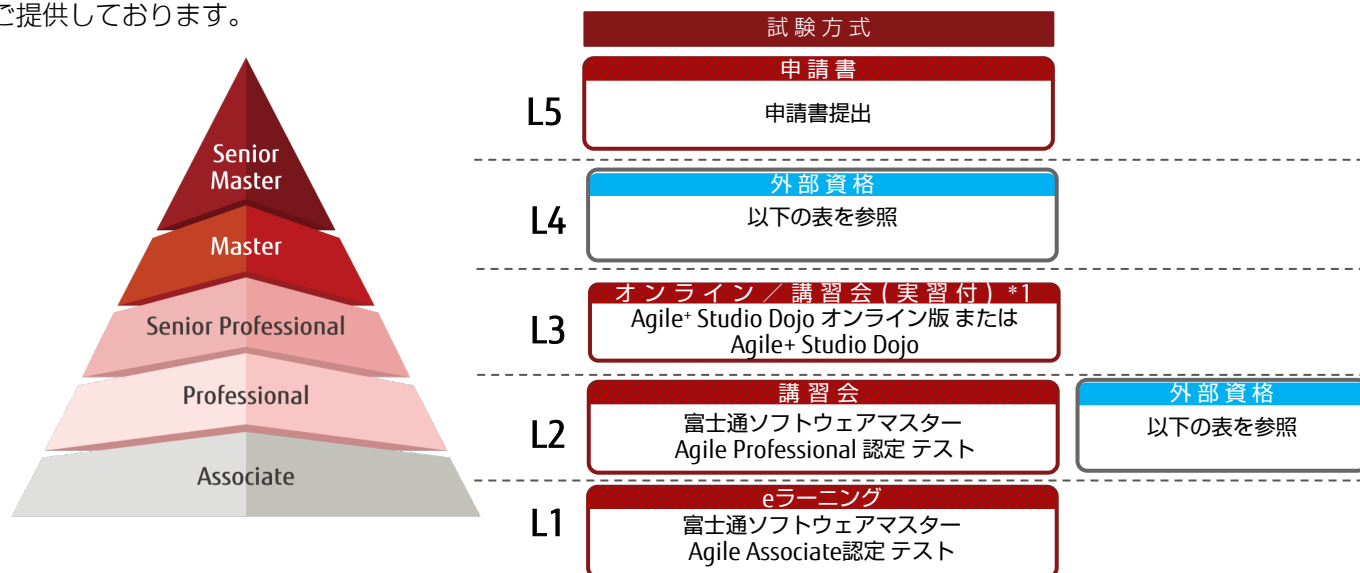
ご提供しております。

Senior Master

Master

Senior Professional

Professional

Associate

試験方式

L5

申請書

申請書提出

L4

外部資格

以下の表を参照

L3

オンライン／講習会（実習付）*1

Agile+ Studio Dojo オンライン版 または Agile+ Studio Dojo

L2

講習会

富士通ソフトウェアマスター Agile Professional 認定 テスト

外部資格

以下の表を参照

L1

eラーニング

富士通ソフトウェアマスター Agile Associate認定 テスト